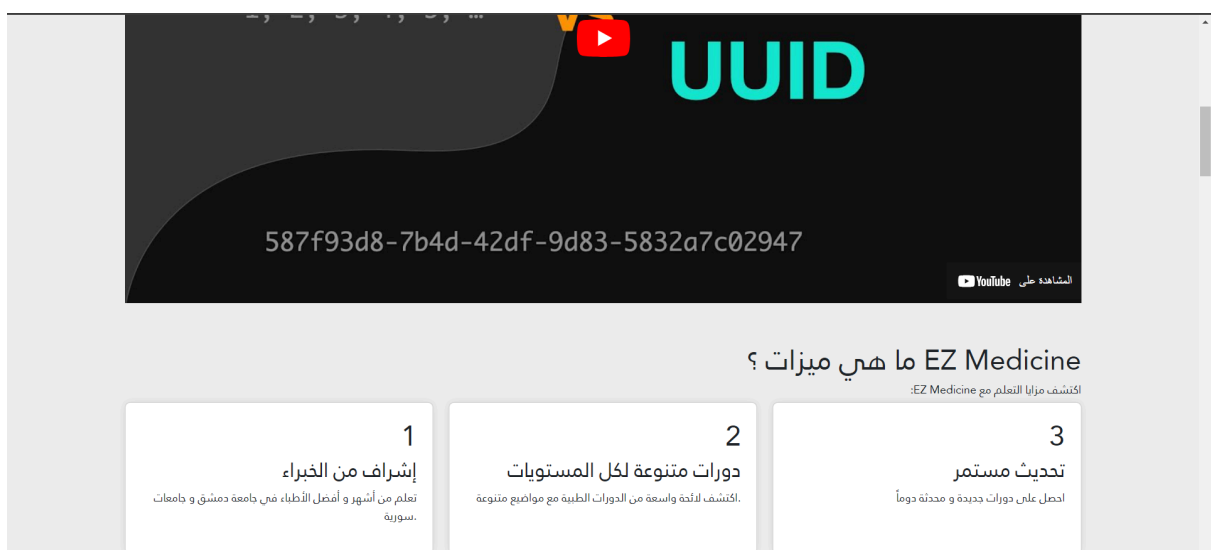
UUID

587f93d8-7b4d-42df-9d83-5832a7c02947

المشاهدة على YouTube

ما هي ميزات EZ Medicine ؟

اكتشف مزايا التعلم مع EZ Medicine:

3
تحديث مستمر
احصل على دورات جديدة و محدثة دوماً

2
دورات متنوعة لكل المستويات
.اكتشف لائحة واسعة من الدورات الطبية مع مواضيع متنوعة

1
إشراف من الخبراء
تعلم من أشهر و أفضل الأطباء في جامعة دمشق و جامعات .سورية